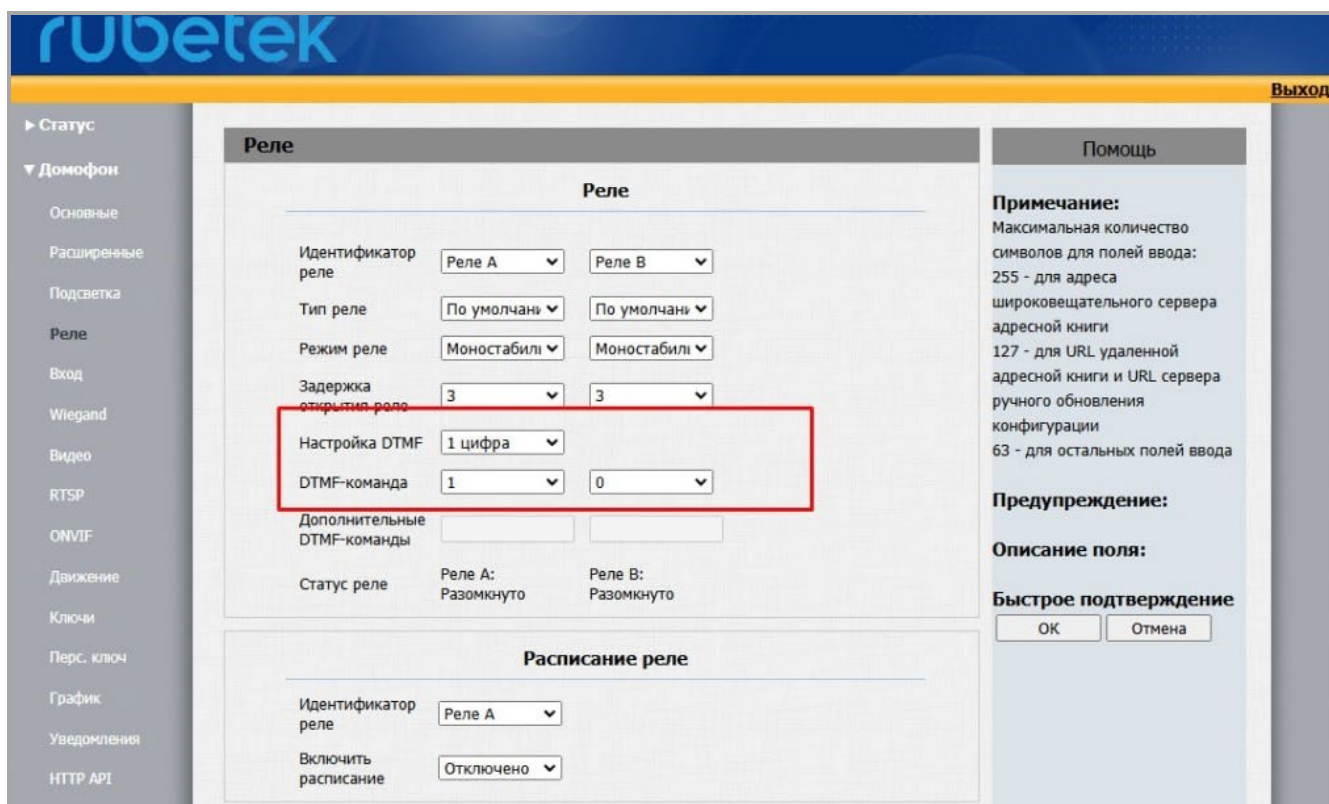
rubetek

Выход

► Статус
▼ Домофон
Основные
Расширенные
Подсветка
Реле
Вход
Wiegand
Видео
RTSP
ONVIF
Движение
Ключи
Перс. ключ
График
Уведомления
HTTP API

Реле

Реле

| | | |
|---|---|---|
| Идентификатор реле | Реле A | Реле B |
| Тип реле | По умолчани | По умолчани |
| Режим реле | Моностабилі | Моностабилі |
| Задержка открытия реле | 3 | 3 |
| Настройка DTMF | 1 цифра | |
| DTMF-команда | 1 | 0 |
| Дополнительные DTMF-команды | | |
| Статус реле | Реле A: Разомкнуто | Реле B: Разомкнуто |

Расписание реле

| | |
|---|---|
| Идентификатор реле | Реле A |
| Включить расписание | Отключено |

Помощь

Примечание:
Максимальная количество символов для полей ввода:
255 - для адреса широковещательного сервера адресной книги
127 - для URL удаленной адресной книги и URL сервера ручного обновления конфигурации
63 - для остальных полей ввода

Предупреждение:

Описание поля:

Быстрое подтверждение
OK Отмена